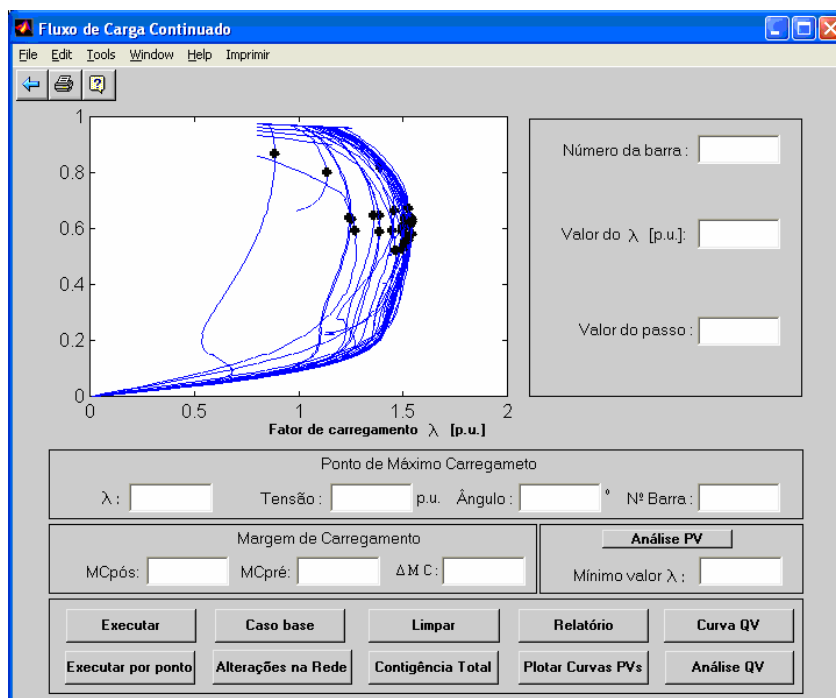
Fluxo de Carga Continuado

File Edit Tools Window Help Imprimir

1
0.8
0.6
0.4
0.2
0
0 0.5 1 1.5 2
Fator de carregamento $\lambda$ [p.u.]

Número da barra :

Valor do $\lambda$ [p.u.]:

Valor do passo :

Ponto de Máximo Carregameto

$\lambda$ : Tensão : p.u. Ângulo : ° Nº Barra :

Margem de Carregamento

MCpós: MCpré: $\Delta$ M C :

Análise PV

Mínimo valor $\lambda$ :

Executar | Caso base | Limpar | Relatório | Curva QV

Executar por ponto | Alterações na Rede | Contigência Total | Plotar Curvas PVs | Análise QV